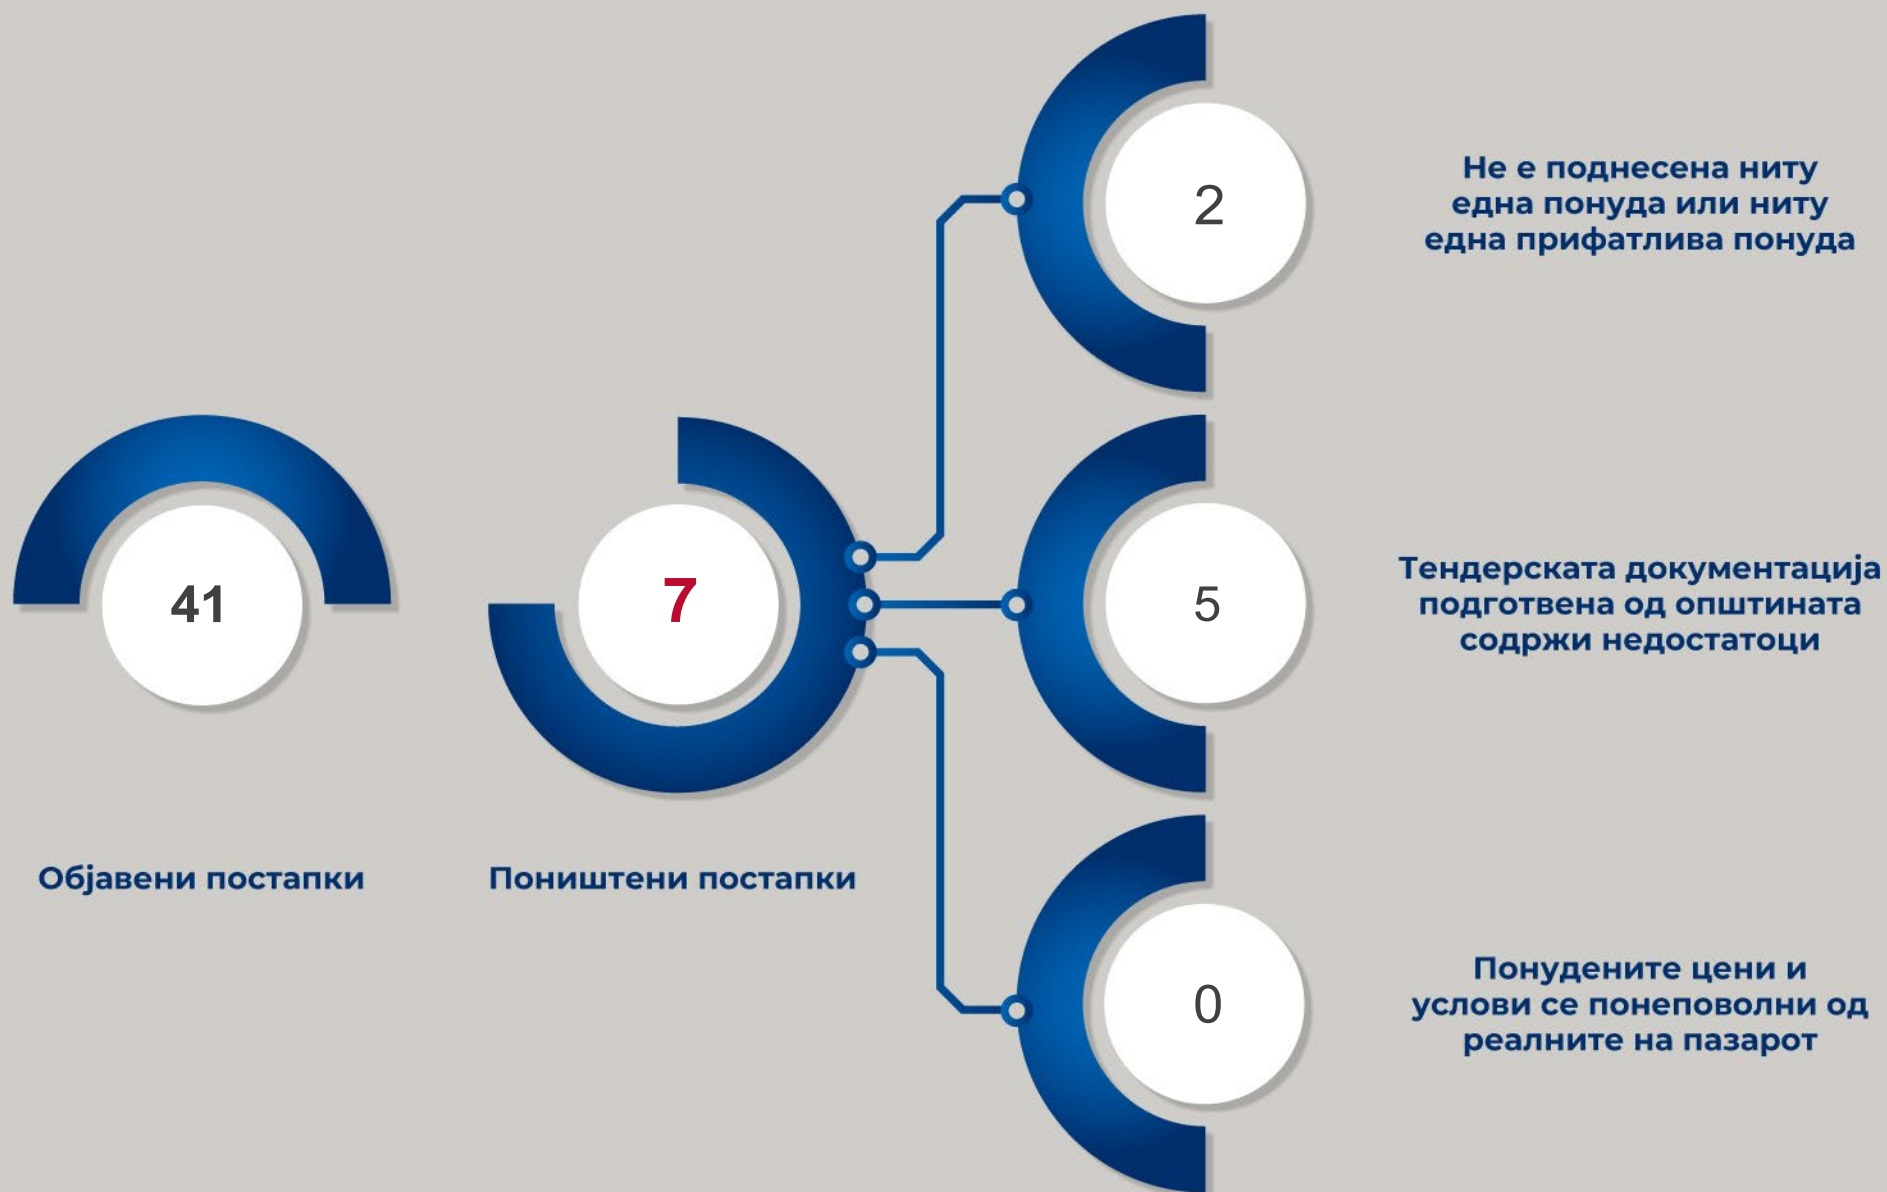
41

Објавени постапки

7

Поништени постапки

2

Не е поднесена ниту една понуда или ниту една прифатлива понуда

5

Тендерската документација подготвена од општината содржи недостатоци

0

Понудените цени и услови се понеповолни од реалните на пазарот